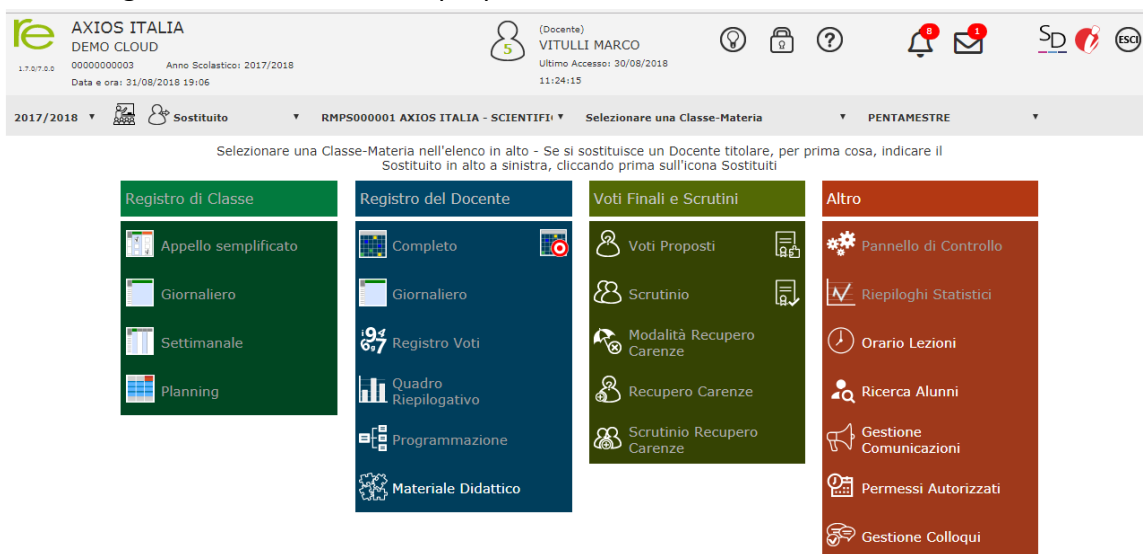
re
1.7.0/7.0.0

AXIOS ITALIA
DEMO CLOUD
00000000003 Anno Scolastico: 2017/2018
Data e ora: 31/08/2018 19:06

5
(Docente)
VITULLI MARCO
Ultimo Accesso: 30/08/2018
11:24:15

8
1
SD
ESCI

2017/2018 ▾ Sostituito ▾ RMPS000001 AXIOS ITALIA - SCIENTIFI ▾ Selezionare una Classe-Materia ▾ PENTAMESTRE ▾

Selezionare una Classe-Materia nell'elenco in alto - Se si sostituisce un Docente titolare, per prima cosa, indicare il Sostituito in alto a sinistra, cliccando prima sull'icona Sostituiti

Registro di Classe
Appello semplificato
Giornaliero
Settimanale
Planning

Registro del Docente
Completo
Giornaliero
Registro Voti
Quadro Riepilogativo
Programmazione
Materiale Didattico

Voti Finali e Scrutini
Voti Proposti
Scrutinio
Modalità Recupero Carenze
Recupero Carenze
Scrutinio Recupero Carenze

Altro
Pannello di Controllo
Riepiloghi Statistici
Orario Lezioni
Ricerca Alunni
Gestione Comunicazioni
Permessi Autorizzati
Gestione Colloqui